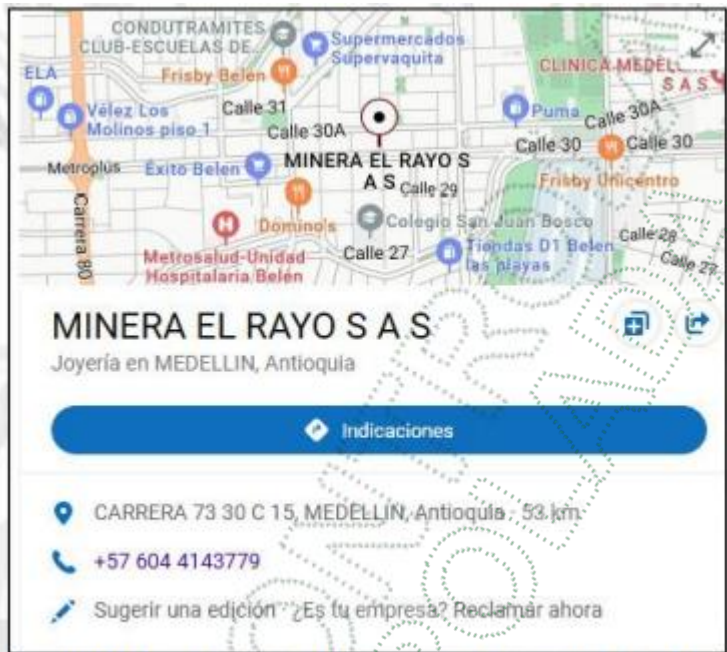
CONDUTRAMITES
CLUB-ESCUELAS DE...
Supermercados Supervaquita
ELA
Frisby Belen
CLINICA MEDELL S A S
Vélez Los Molinos piso 1
Calle 31
Calle 30A
Puma
Calle 30A
Calle 30
Calle 30
Metroplus
Éxito Belen
MINERA EL RAYO S A S
Calle 29
Frisby Unicentro
Carrera 80
Domino's
Colegio San Juan Bosco
Calle 28
Metrosalud-Unidad Hospitalaria Belén
Calle 27
Tiendas D1 Belen las playas
Calle 27

MINERA EL RAYO S A S
Joyería en MEDELLIN, Antioquia

Indicaciones

CARRERA 73 30 C 15, MEDELLIN, Antioquia · 53 km

+57 604 4143779

Sugerir una edición · ¿Es tu empresa? Reclamar ahora